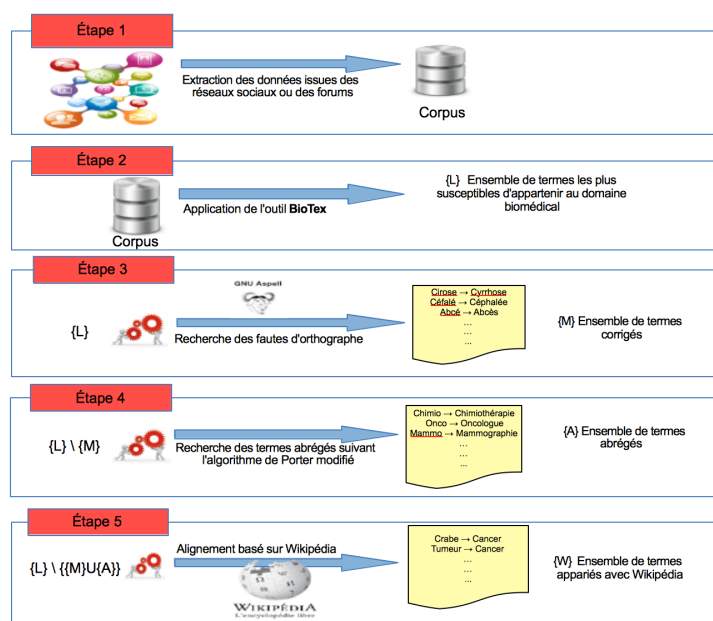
Étape 1

Extraction des données issues des réseaux sociaux ou des forums

Corpus

Étape 2

Corpus

Application de l'outil **BioTex**

{L} Ensemble de termes les plus susceptibles d'appartenir au domaine biomédical

Étape 3

GNU Aspell

{L}

Recherche des fautes d'orthographe

Cirose → Cyrrhose
Céfalé → Céphalée
Abcé → Abcès
...
...
...

{M} Ensemble de termes corrigés

Étape 4

{L} \ {M}

Recherche des termes abrégés suivant l'algorithme de Porter modifié

Chimio → Chimiothérapie
Onco → Oncologue
Mammo → Mammographie
...
...
...

{A} Ensemble de termes abrégés

Étape 5

{L} \ {{M}U{A}}

Alignement basé sur Wikipédia

Wikipédia
L'encyclopédie libre

Crabe → Cancer
Tumeur → Cancer
...
...
...
...

{W} Ensemble de termes appariés avec Wikipédia